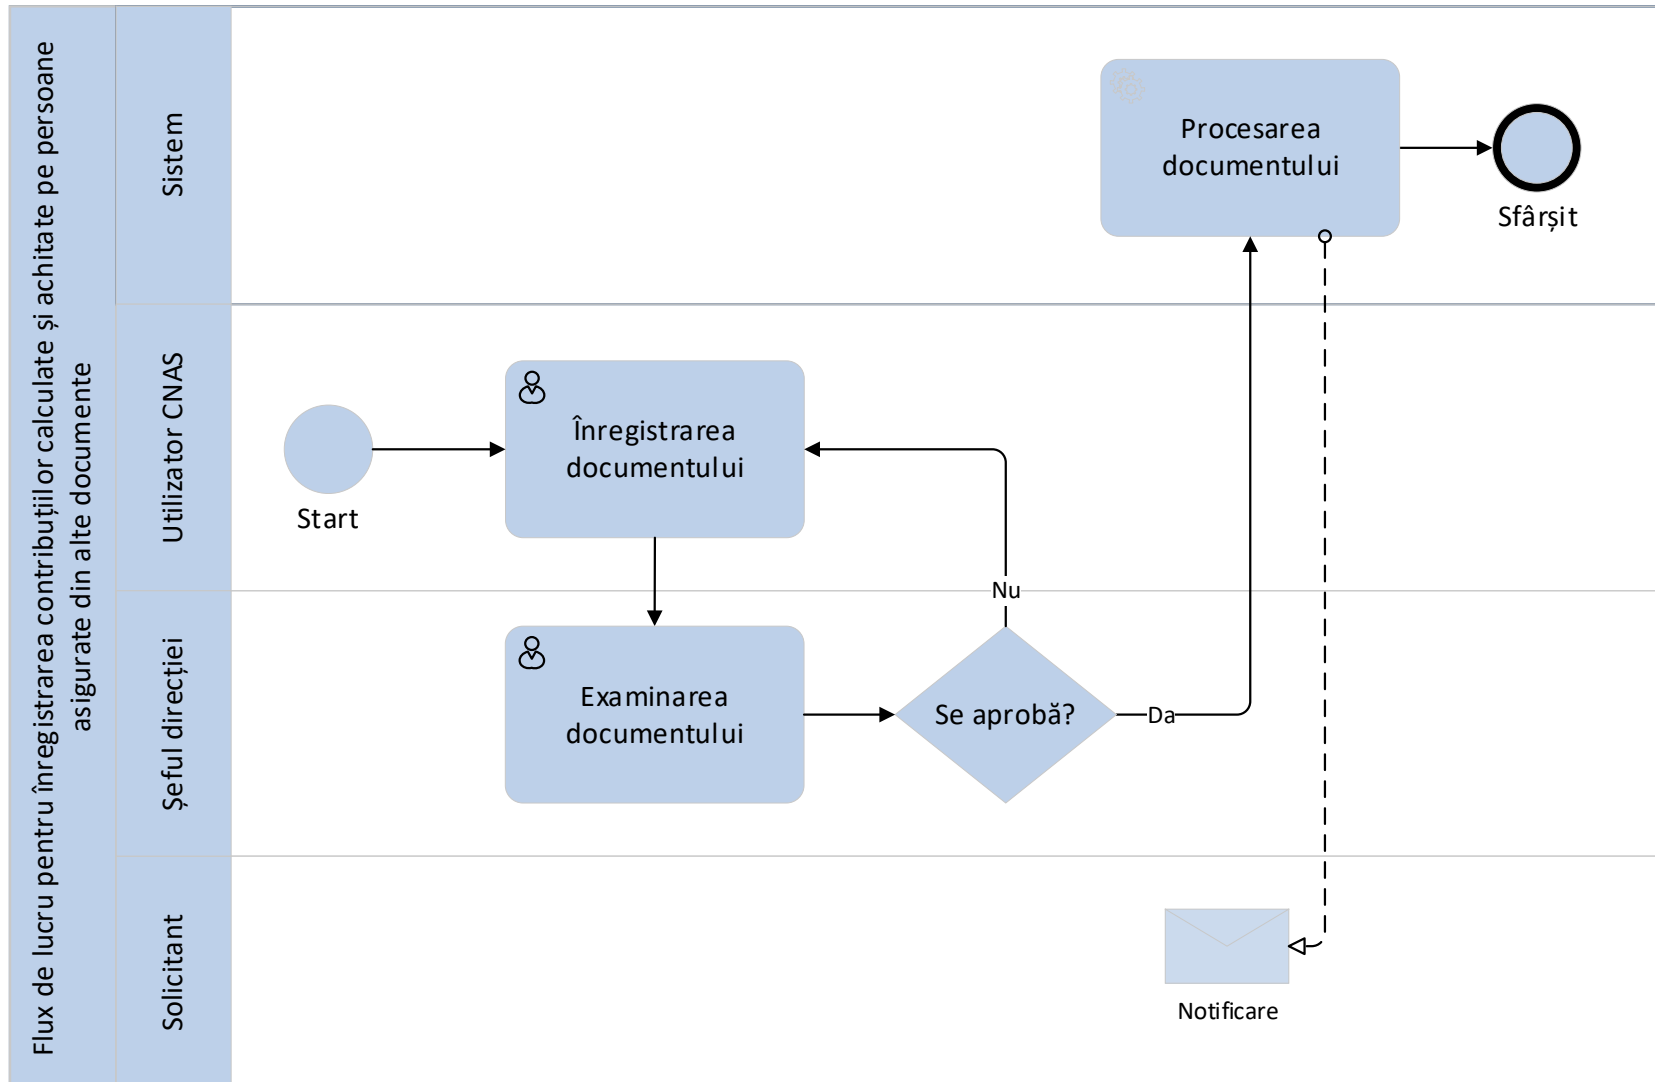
Flux de lucru pentru înregistrarea contribuțiilor calculate și achitate pe persoane asigurate din alte documente

Sistem

Utilizator CNAS

Șeful direcției

Solicitant

Procesarea documentului

Sfârșit

Start

Înregistrarea documentului

Nu

Examinarea documentului

Se aprobă?

Da

Notificare